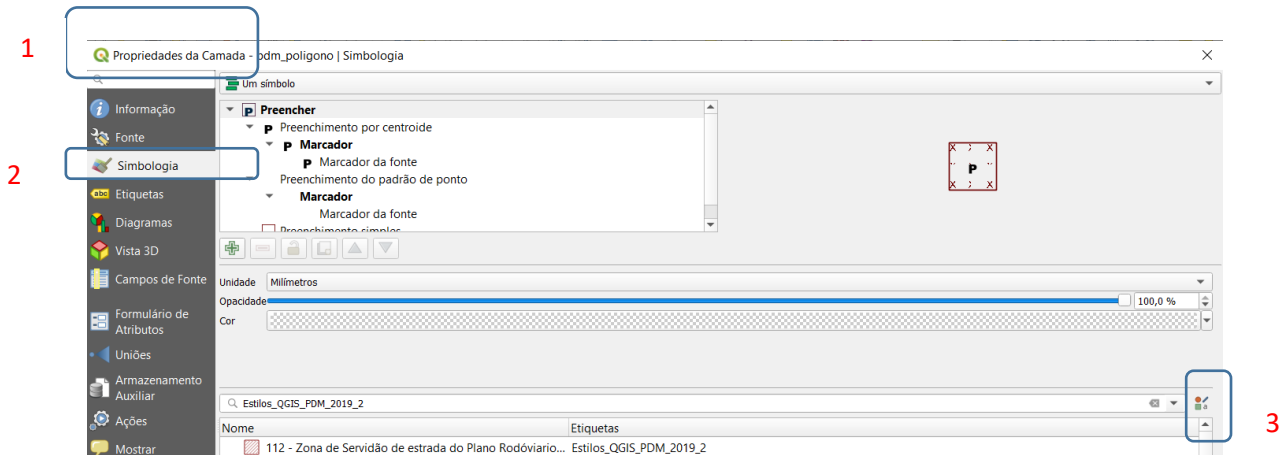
1

2

3

Propriedades da Camada - pdm_poligono | Simbologia

Informação
Fonte
Simbologia
Etiquetas
Diagramas
Vista 3D
Campos de Fonte
Formulário de Atributos
Uniões
Armazenamento Auxiliar
Ações
Mostrar

Um símbolo

Preencher
Preenchimento por centroide
Marcador
Marcador da fonte
Preenchimento do padrão de ponto
Marcador
Marcador da fonte
Preenchimento simples

Unidade Milímetros
Opacidade 100,0 %
Cor

Estilos_QGIS_PDM_2019_2

| Nome | Etiquetas |
|---|---|
| 112 - Zona de Servidão de estrada do Plano Rodóviario... | Estilos_QGIS_PDM_2019_2 |